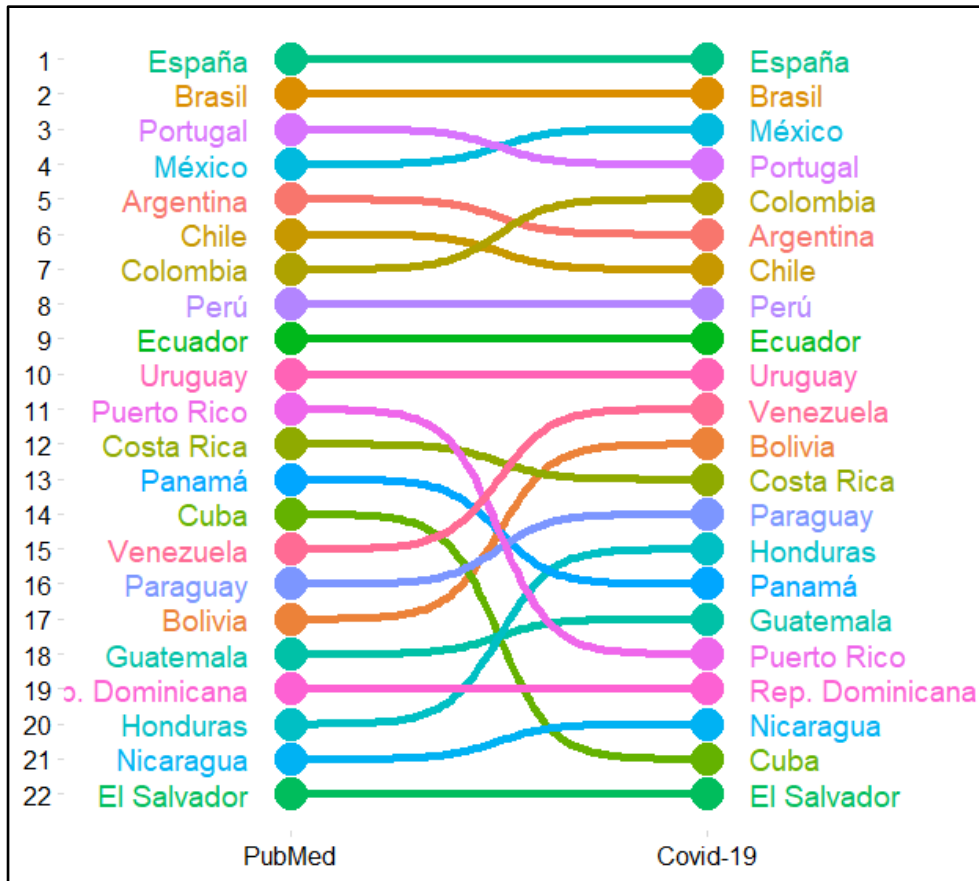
1 España España
2 Brasil Brasil
3 Portugal México
4 México Portugal
5 Argentina Colombia
6 Chile Argentina
7 Colombia Chile
8 Perú Perú
9 Ecuador Ecuador
10 Uruguay Uruguay
11 Puerto Rico Venezuela
12 Costa Rica Bolivia
13 Panamá Costa Rica
14 Cuba Paraguay
15 Venezuela Honduras
16 Paraguay Panamá
17 Bolivia Guatemala
18 Guatemala Puerto Rico
19 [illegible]. Dominicana Rep. Dominicana
20 Honduras Nicaragua
21 Nicaragua Cuba
22 El Salvador El Salvador

PubMed Covid-19